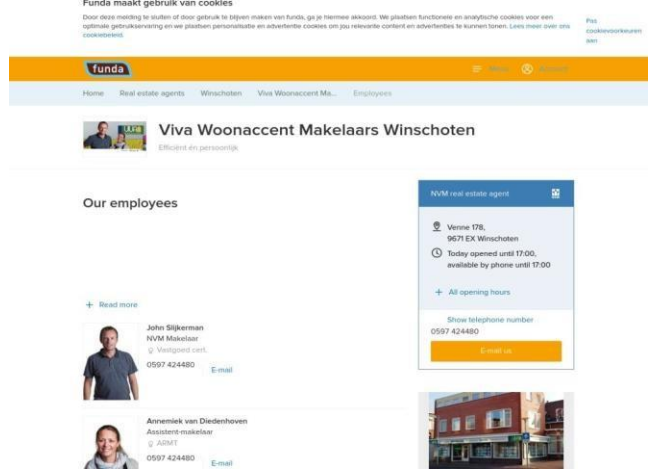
Funda maakt gebruik van cookies

Door deze melding te sluiten of door gebruik te blijven maken van funda, ga je hiermee akkoord. We plaatsen functionele en analytische cookies voor een optimale gebruikservaring en we plaatsen personalisatie en advertentie cookies om jou relevante content en advertenties te kunnen tonen. Lees meer over ons cookiebeleid.

Pas cookievoorkeuren aan

funda

Menu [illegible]

Home Real estate agents Winschoten Viva Woonaccent Ma... Employees

Viva Woonaccent Makelaars Winschoten

Efficiënt én persoonlijk

Our employees

+ Read more

John Slijkerman
NVM Makelaar
Vastgoed cert.
0597 424480 E-mail

Annemiek van Diedenhoven
Assistent-makelaar
ARMT
0597 424480 E-mail

NVM real estate agent

Venne 178,
9671 EX Winschoten

Today opened until 17:00, available by phone until 17:00

+ All opening hours

Show telephone number
0597 424480

E-mail us